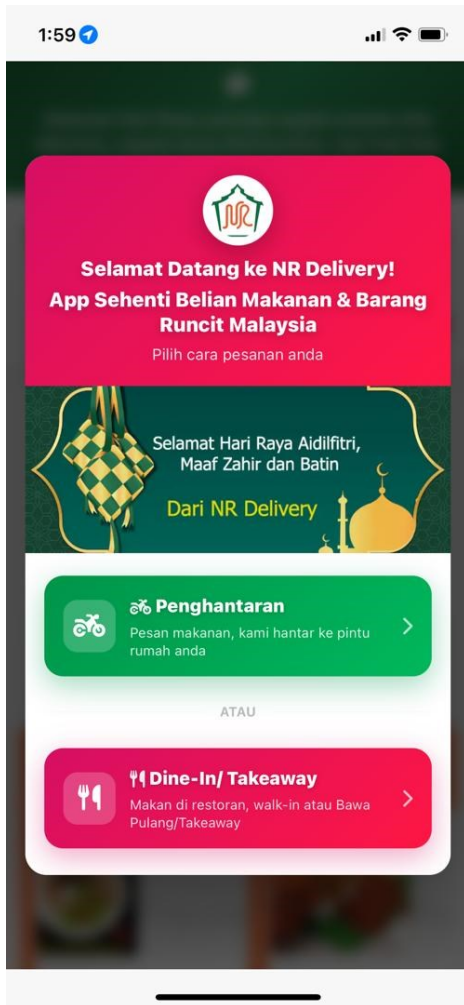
1:59

NR

Selamat Datang ke NR Delivery!
App Sehenti Belian Makanan & Barang Runcit Malaysia

Pilih cara pesanan anda

Selamat Hari Raya Aidilfitri, Maaf Zahir dan Batin

Dari NR Delivery

Penghantaran
Pesan makanan, kami hantar ke pintu rumah anda

ATAU

Dine-In/ Takeaway
Makan di restoran, walk-in atau Bawa Pulang/Takeaway